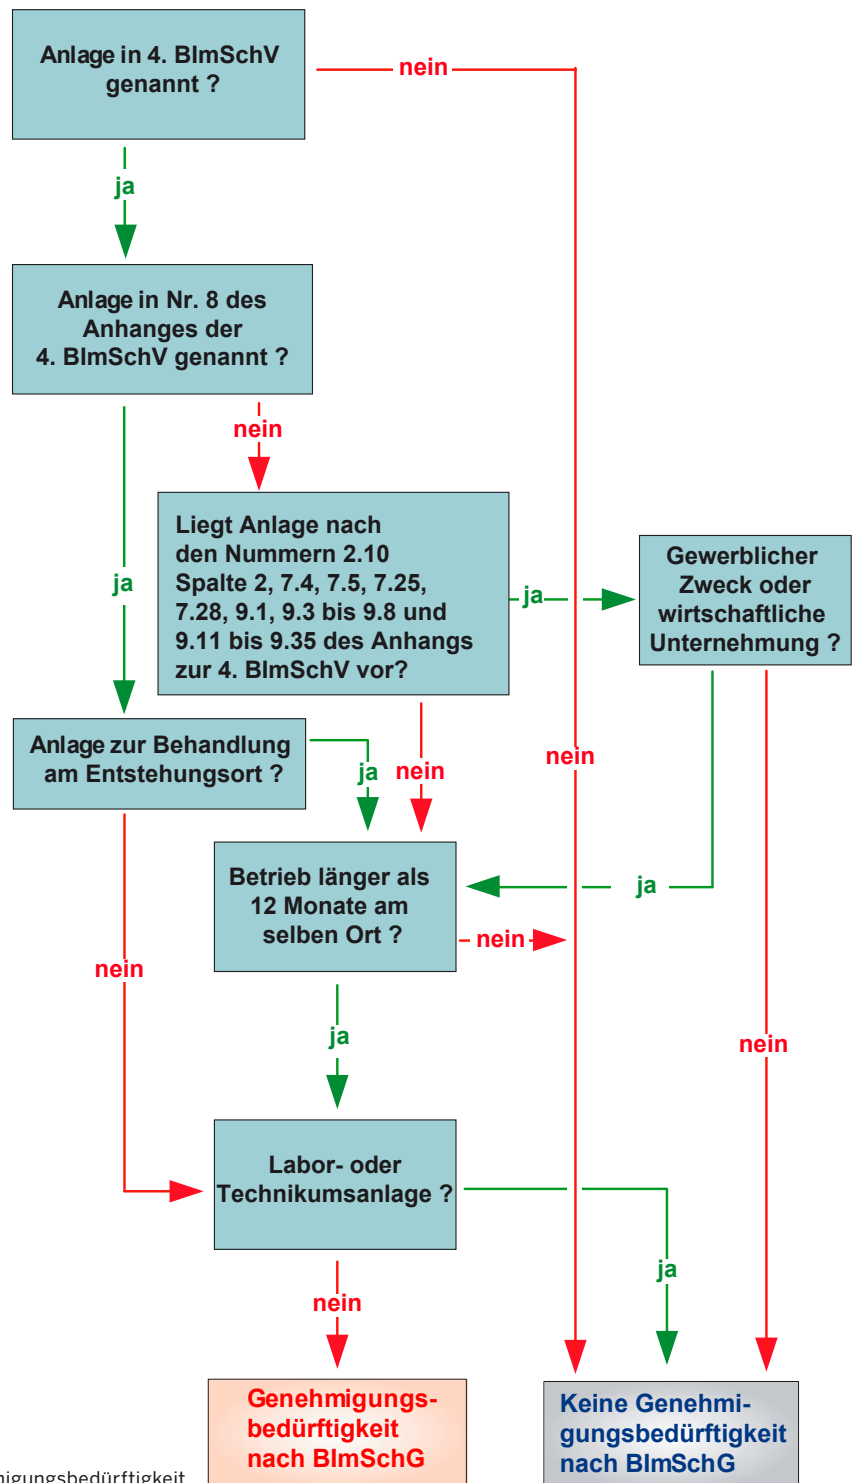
Anlage in 4. BImSchV genannt ?

nein

ja

Anlage in Nr. 8 des Anhanges der 4. BImSchV genannt ?

nein

ja

Liegt Anlage nach den Nummern 2.10 Spalte 2, 7.4, 7.5, 7.25, 7.28, 9.1, 9.3 bis 9.8 und 9.11 bis 9.35 des Anhangs zur 4. BImSchV vor?

ja

Gewerblicher Zweck oder wirtschaftliche Unternehmung ?

Anlage zur Behandlung am Entstehungsort ?

ja

nein

nein

Betrieb länger als 12 Monate am selben Ort ?

ja

nein

nein

ja

nein

Labor- oder Technikumsanlage ?

ja

nein

Genehmigungs-bedürftigkeit nach BImSchG

Keine Genehmigungsbedürftigkeit nach BImSchG

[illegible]igungsbedürftigkeit